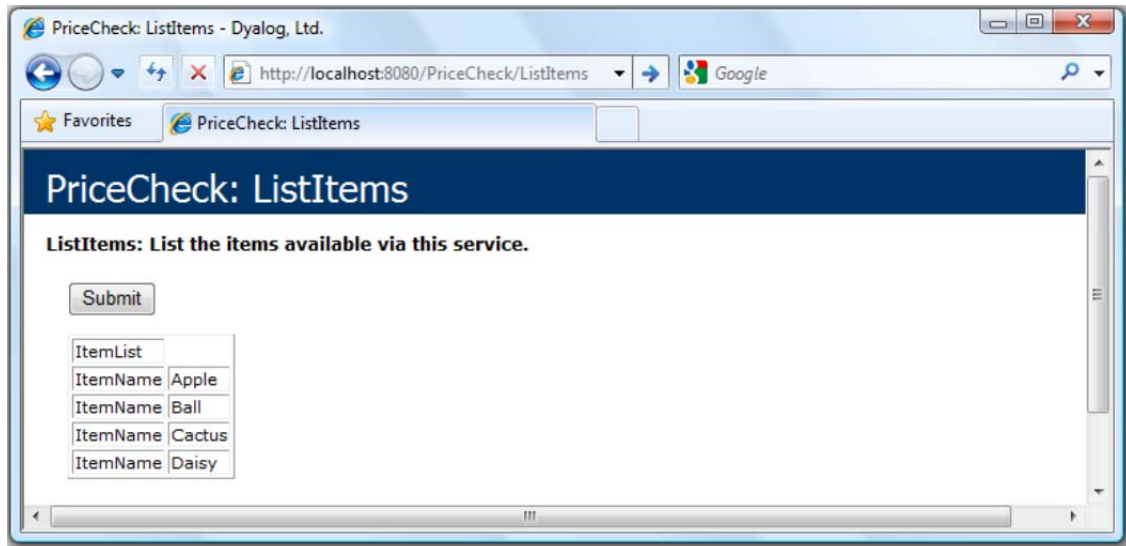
PriceCheck: ListItems - Dyalog, Ltd.

http://localhost:8080/PriceCheck/ListItems

Google

Favorites

PriceCheck: ListItems

PriceCheck: ListItems

ListItems: List the items available via this service.

Submit

| ItemList | |
|---|---|
| ItemName | Apple |
| ItemName | Ball |
| ItemName | Cactus |
| ItemName | Daisy |